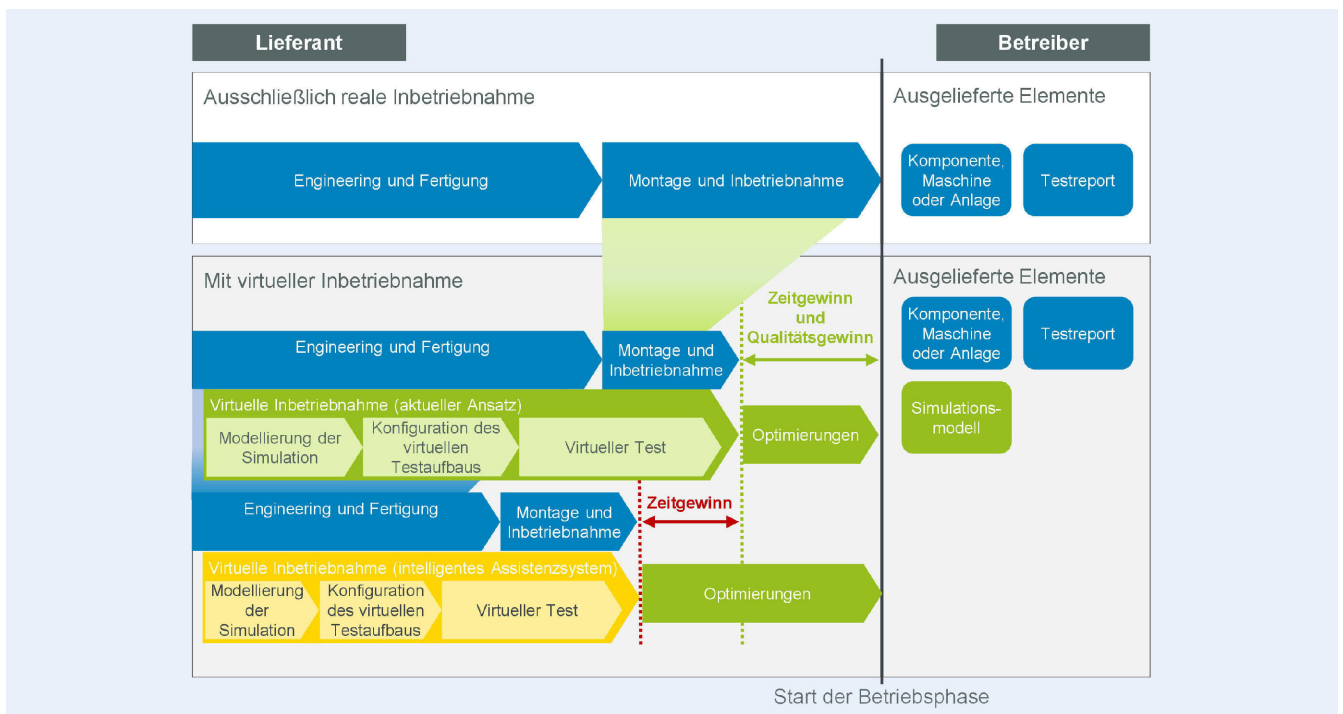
Lieferant

Betreiber

Ausschließlich reale Inbetriebnahme

Ausgelieferte Elemente

Engineering und Fertigung

Montage und Inbetriebnahme

Komponente, Maschine oder Anlage

Testreport

Mit virtueller Inbetriebnahme

Ausgelieferte Elemente

Zeitgewinn und Qualitätsgewinn

Komponente, Maschine oder Anlage

Testreport

Engineering und Fertigung

Montage und Inbetriebnahme

Virtuelle Inbetriebnahme (aktueller Ansatz)

Modellierung der Simulation

Konfiguration des virtuellen Testaufbaus

Virtueller Test

Optimierungen

Simulationsmodell

Engineering und Fertigung

Montage und Inbetriebnahme

Zeitgewinn

Virtuelle Inbetriebnahme (intelligentes Assistenzsystem)

Modellierung der Simulation

Konfiguration des virtuellen Testaufbaus

Virtueller Test

Optimierungen

Start der Betriebsphase